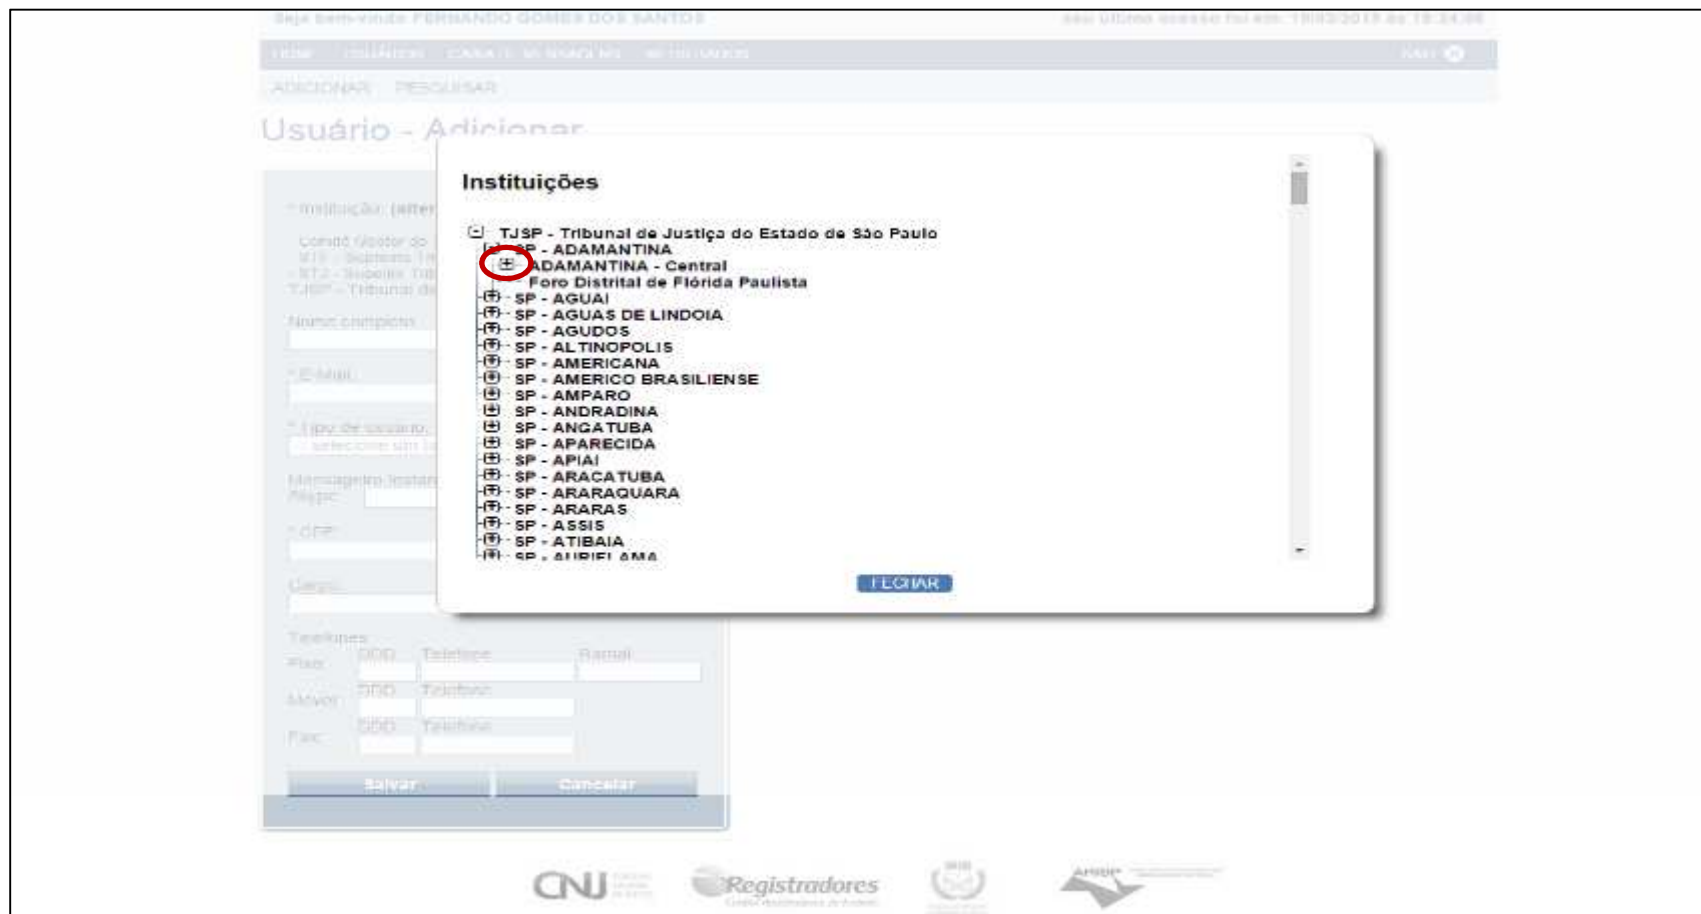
Seja bem-vindo FERNANDO GOMES DOS SANTOS
Seu último acesso foi em: 19/03/2015 às 15:34:06

HOME USUÁRIOS CADASTRO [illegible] RELATÓRIOS SAIR

ADICIONAR PESQUISAR

Usuário - Adicionar

* Instituição: (alter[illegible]

Comitê Gestor do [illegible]
STF - Supremo Tr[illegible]
- STJ - Superior Tri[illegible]
TJSP - Tribunal de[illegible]

Nome completo

* E-Mail

* Tipo de usuário
- selecione um t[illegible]

Mensagem Instan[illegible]
Skype

* CPF

Cargo

Telefones
Fixo DDD Telefone Ramal
Móvel DDD Telefone
Fax DDD Telefone

Salvar Cancelar

Instituições

TJSP - Tribunal de Justiça do Estado de São Paulo
SP - ADAMANTINA
ADAMANTINA - Central
Foro Distrital de Flórida Paulista
SP - AGUAI
SP - AGUAS DE LINDOIA
SP - AGUDOS
SP - ALTINOPOLIS
SP - AMERICANA
SP - AMERICO BRASILIENSE
SP - AMPARO
SP - ANDRADINA
SP - ANGATUBA
SP - APARECIDA
SP - APIAI
SP - ARACATUBA
SP - ARARAQUARA
SP - ARARAS
SP - ASSIS
SP - ATIBAIA
SP - AURIFLAMA

FECHAR

CNJ
Registradores
ARISP